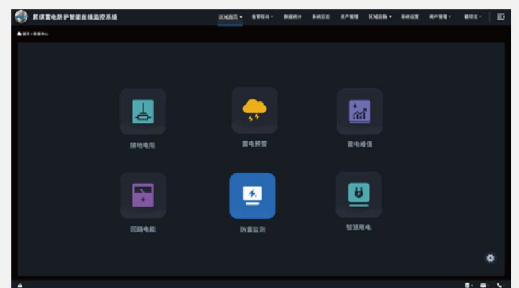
雷调雷电防护智能在线监控系统

区域画面 | 告警导出 | 数据统计 | 系统日志 | 资产管理 | 区域运维 | 系统设置 | 用户管理 | 翻译点

首页 > 画面中心

接地电阻

雷电预警

雷电峰值

回路电能

防雷监测

智慧用电